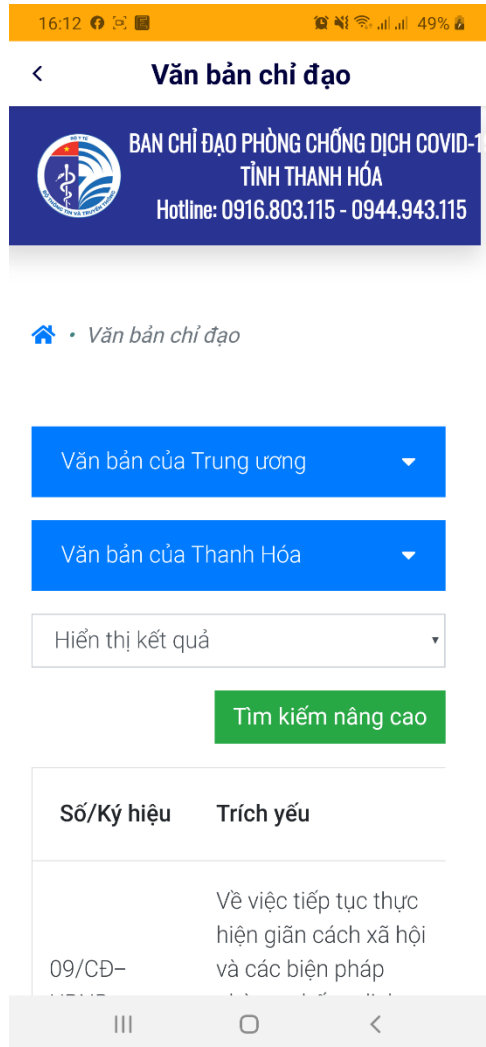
16:12 49%

Văn bản chỉ đạo

BỘ Y TẾ
BỘ THÔNG TIN VÀ TRUYỀN THÔNG

BAN CHỈ ĐẠO PHÒNG CHỐNG DỊCH COVID-1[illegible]
TỈNH THANH HÓA
Hotline: 0916.803.115 - 0944.943.115

• Văn bản chỉ đạo

Văn bản của Trung ương

Văn bản của Thanh Hóa

Hiển thị kết quả

Tìm kiếm nâng cao

| Số/Ký hiệu | Trích yếu |
|---|---|
| 09/CĐ–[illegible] | Về việc tiếp tục thực hiện giãn cách xã hội và các biện pháp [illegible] |